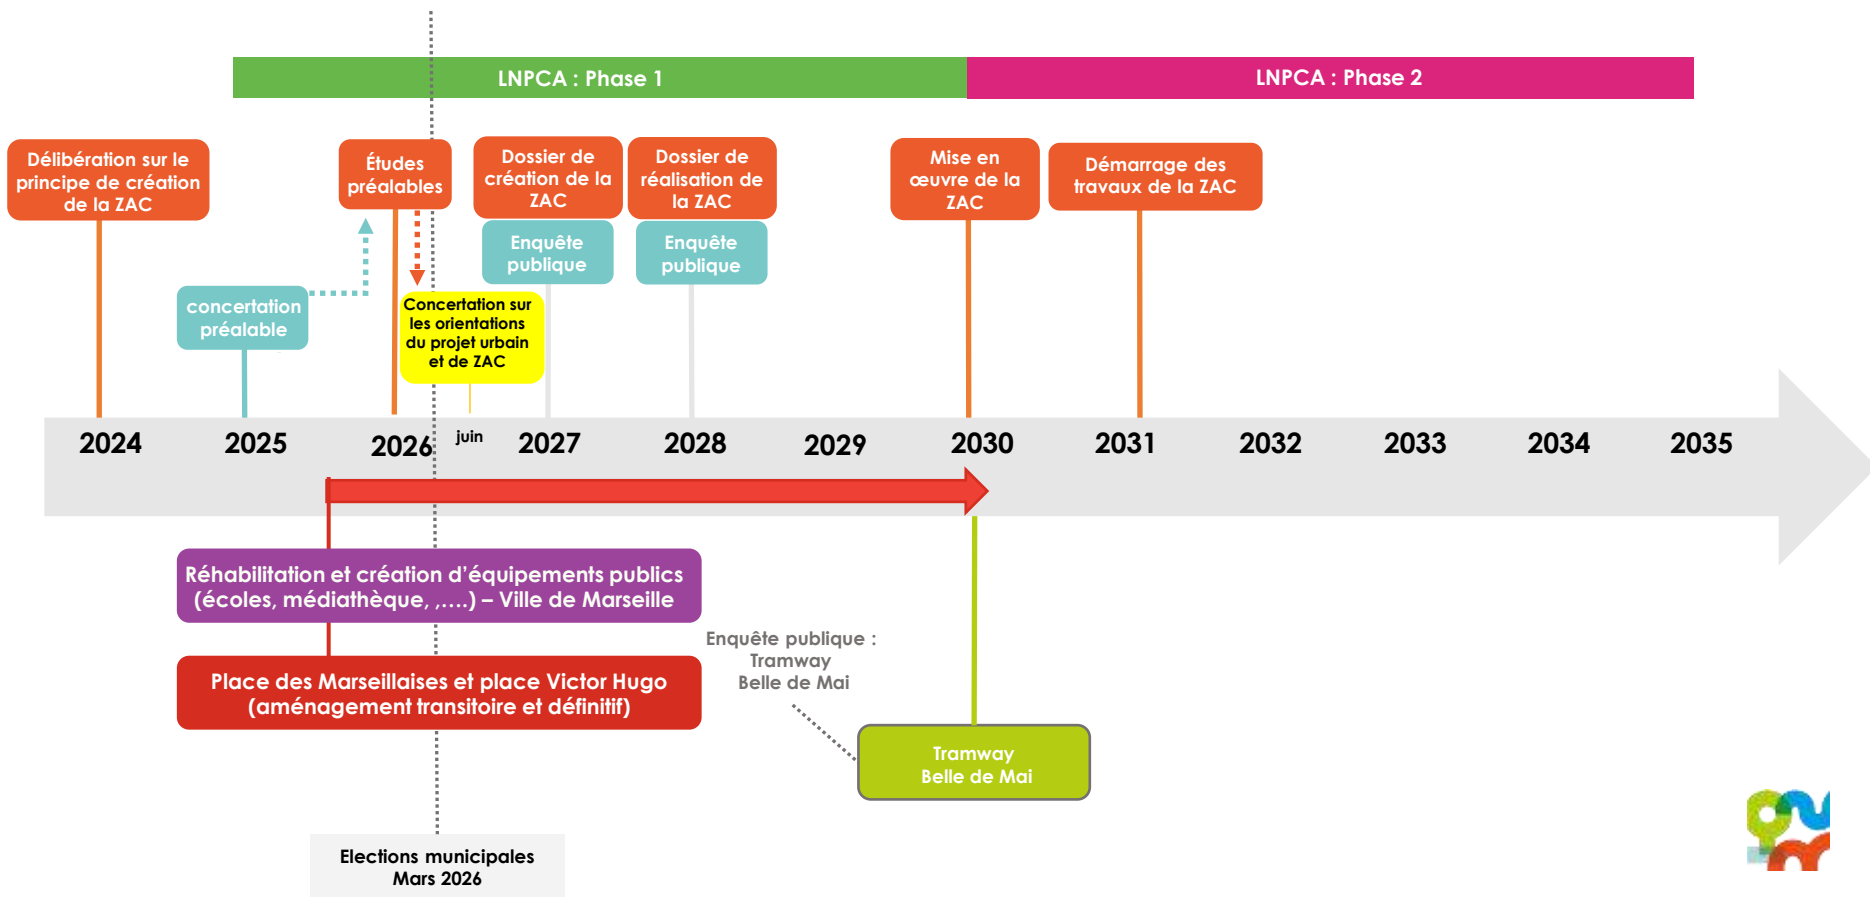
LNPCA : Phase 1

LNPCA : Phase 2

Délibération sur le principe de création de la ZAC

Études préalables

Dossier de création de la ZAC

Dossier de réalisation de la ZAC

Mise en œuvre de la ZAC

Démarrage des travaux de la ZAC

Enquête publique

Enquête publique

concertation préalable

Concertation sur les orientations du projet urbain et de ZAC

2024 2025 2026 juin 2027 2028 2029 2030 2031 2032 2033 2034 2035

Réhabilitation et création d'équipements publics (écoles, médiathèque, ,….) – Ville de Marseille

Enquête publique : Tramway Belle de Mai

Place des Marseillaises et place Victor Hugo (aménagement transitoire et définitif)

Tramway Belle de Mai

Elections municipales Mars 2026